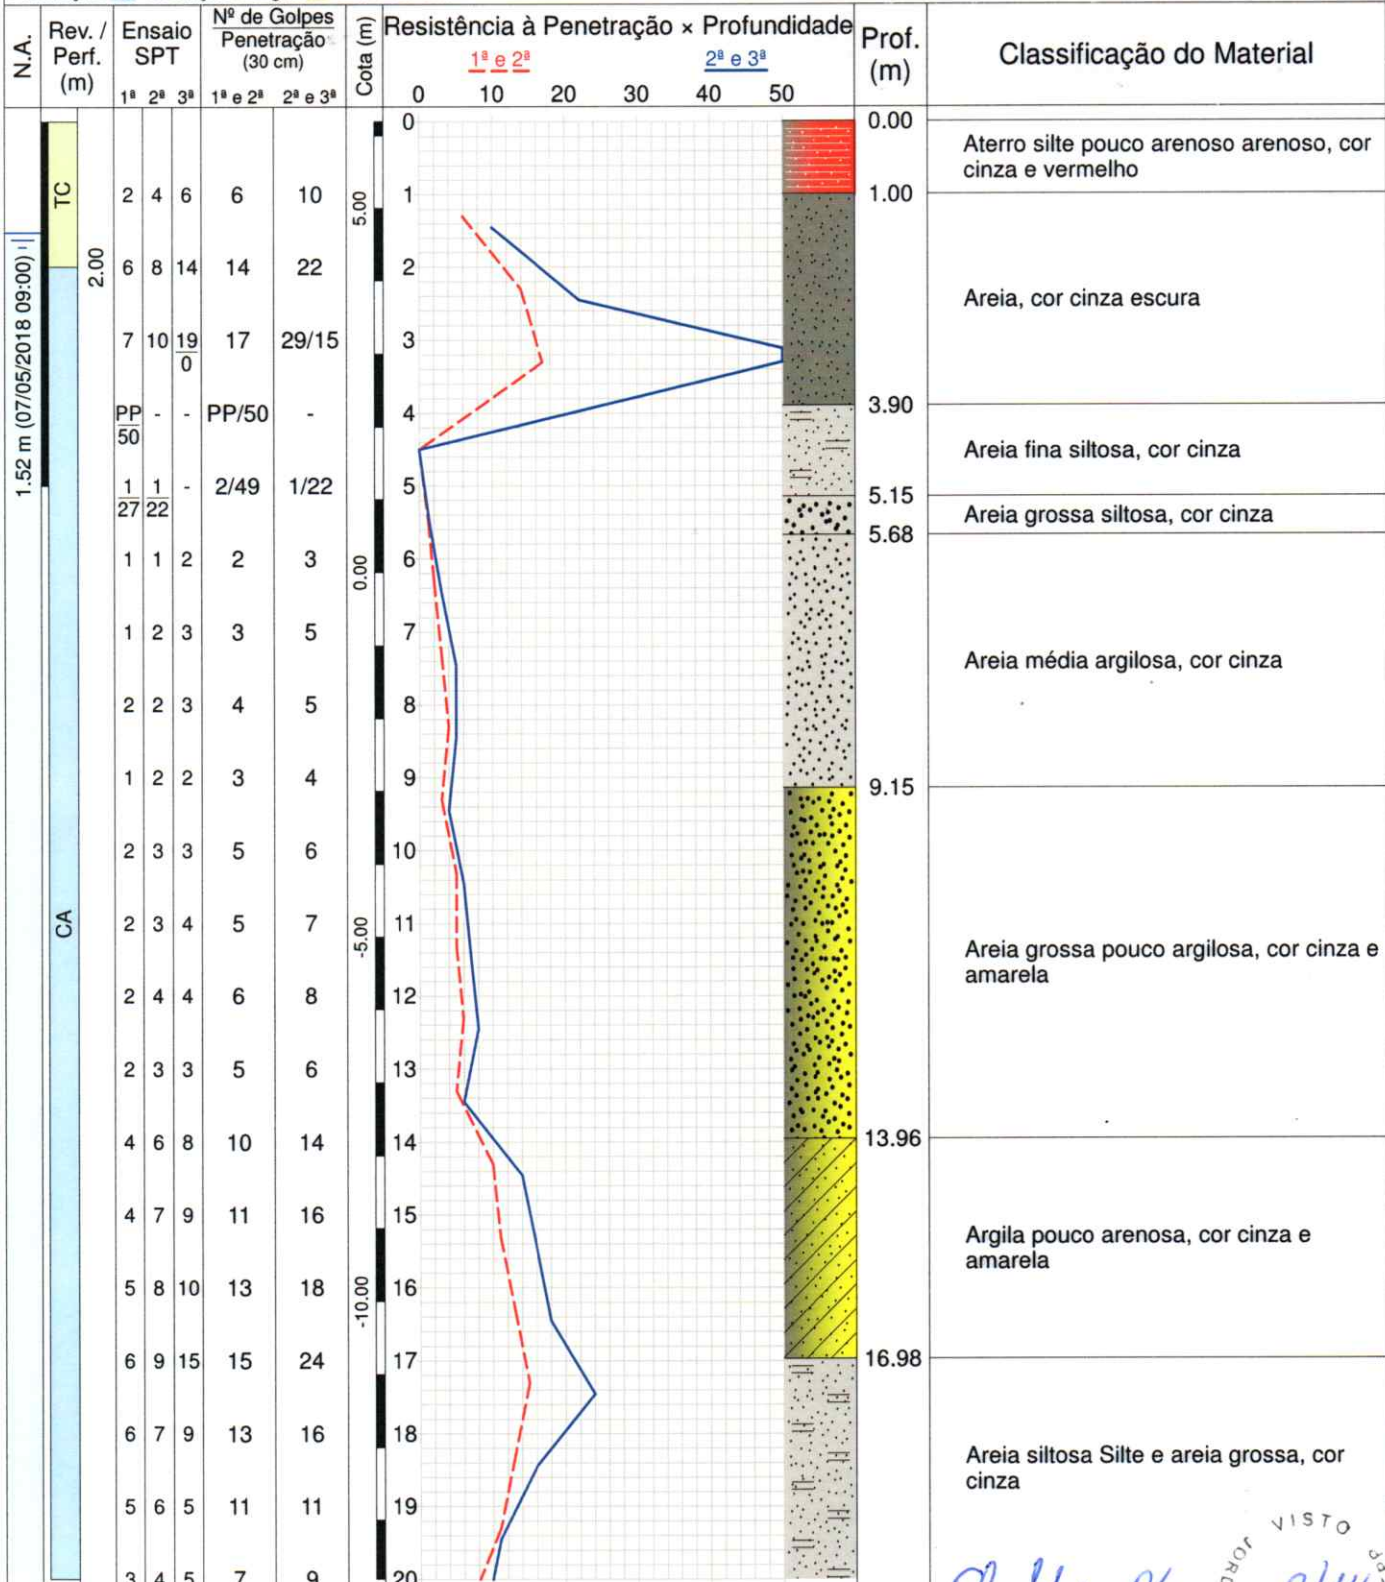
| N.A. | Rev. / Perf. (m) | Ensaio SPT 1ª 2ª 3ª | Nº de Golpes Penetração (30 cm) 1ª e 2ª | 2ª e 3ª | Cota (m) | Resistência à Penetração × Profundidade | Prof. (m) | Classificação do Material |
|---|---|---|---|---|---|---|---|---|
| 1.52 m (07/05/2018 09:00) | TC 2.00 | 2 4 6 | 6 | 10 | 5.00 | 1 | 0.00 | Aterro silte pouco arenoso arenoso, cor cinza e vermelho |
| | | 6 8 14 | 14 | 22 | | 2 | 1.00 | Areia, cor cinza escura |
| | | 7 10 $\frac{19}{0}$ | 17 | 29/15 | | 3 | | |
| | | $\frac{PP}{50}$ - - | PP/50 | - | | 4 | 3.90 | Areia fina siltosa, cor cinza |
| | | $\frac{1}{27}$ $\frac{1}{22}$ - | 2/49 | 1/22 | | 5 | 5.15 | Areia grossa siltosa, cor cinza |
| | | 1 1 2 | 2 | 3 | 0.00 | 6 | 5.68 | Areia média argilosa, cor cinza |
| | | 1 2 3 | 3 | 5 | | 7 | | |
| | | 2 2 3 | 4 | 5 | | 8 | | |
| | | 1 2 2 | 3 | 4 | | 9 | 9.15 | Areia grossa pouco argilosa, cor cinza e amarela |
| | CA | 2 3 3 | 5 | 6 | | 10 | | |
| | | 2 3 4 | 5 | 7 | -5.00 | 11 | | |
| | | 2 4 4 | 6 | 8 | | 12 | | |
| | | 2 3 3 | 5 | 6 | | 13 | | |
| | | 4 6 8 | 10 | 14 | | 14 | 13.96 | Argila pouco arenosa, cor cinza e amarela |
| | | 4 7 9 | 11 | 16 | | 15 | | |
| | | 5 8 10 | 13 | 18 | -10.00 | 16 | | |
| | | 6 9 15 | 15 | 24 | | 17 | 16.98 | Areia siltosa Silte e areia grossa, cor cinza |
| | | 6 7 9 | 13 | 16 | | 18 | | |
| | | 5 6 5 | 11 | 11 | | 19 | | |
| | | 3 4 5 | 7 | 9 | | 20 | | |

1ª e 2ª
2ª e 3ª
0 10 20 30 40 50
0

VISTO
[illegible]